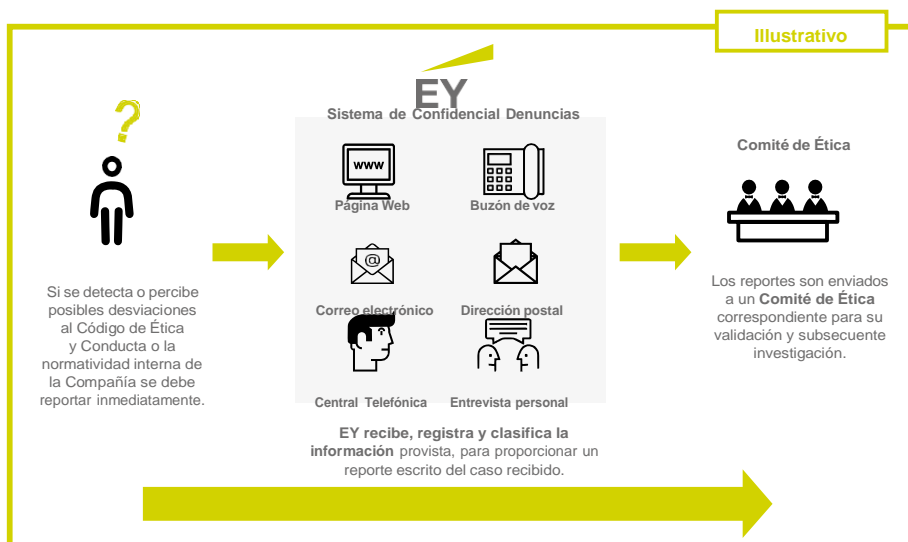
Illustrativo

?

Si se detecta o percibe posibles desviaciones al Código de Ética y Conducta o la normatividad interna de la Compañía se debe reportar inmediatamente.

EY

Sistema de Confidencial Denuncias

www

Página Web

Buzón de voz

Correo electrónico

Dirección postal

Central Telefónica

Entrevista personal

EY recibe, registra y clasifica la información provista, para proporcionar un reporte escrito del caso recibido.

Comité de Ética

Los reportes son enviados a un Comité de Ética correspondiente para su validación y subsecuente investigación.